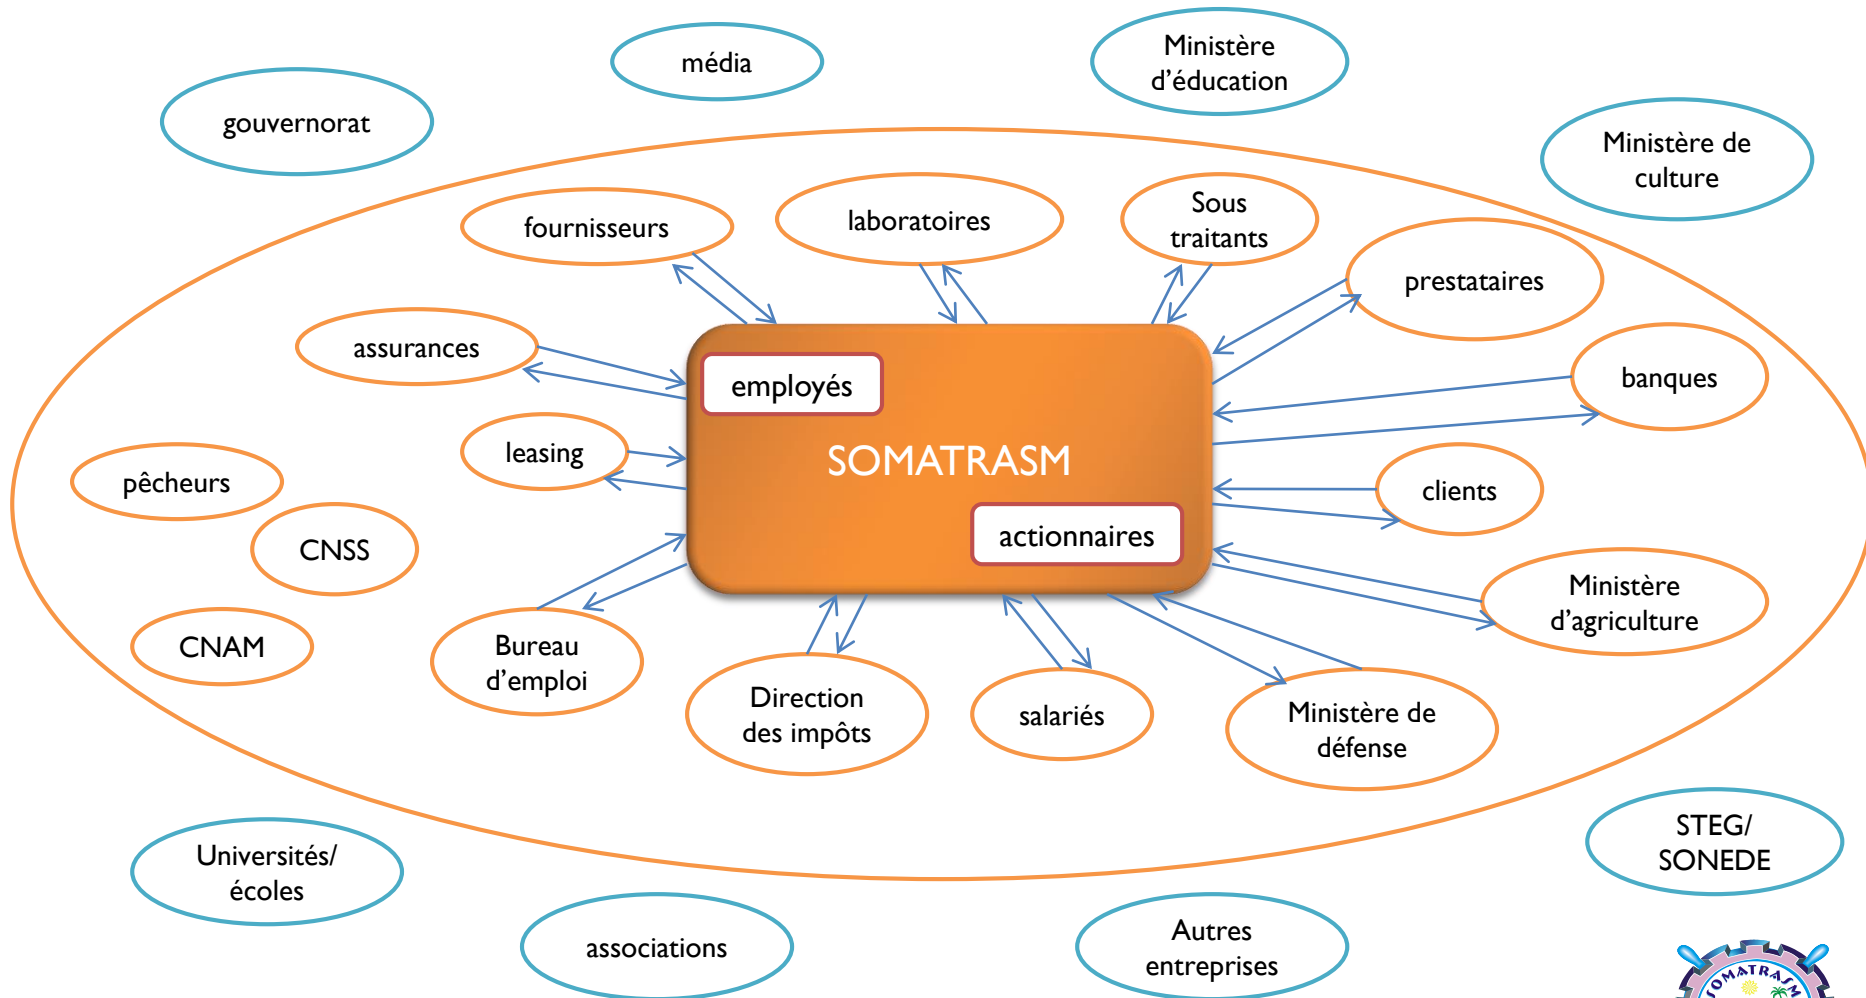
gouvernorat

média

Ministère d'éducation

Ministère de culture

fournisseurs

laboratoires

Sous traitants

prestataires

assurances

banques

employés

SOMATRASM

actionnaires

leasing

pêcheurs

clients

CNSS

Ministère d'agriculture

CNAM

Bureau d'emploi

Direction des impôts

salariés

Ministère de défense

STEG/ SONEDE

Universités/ écoles

associations

Autres entreprises

SOMATRASM